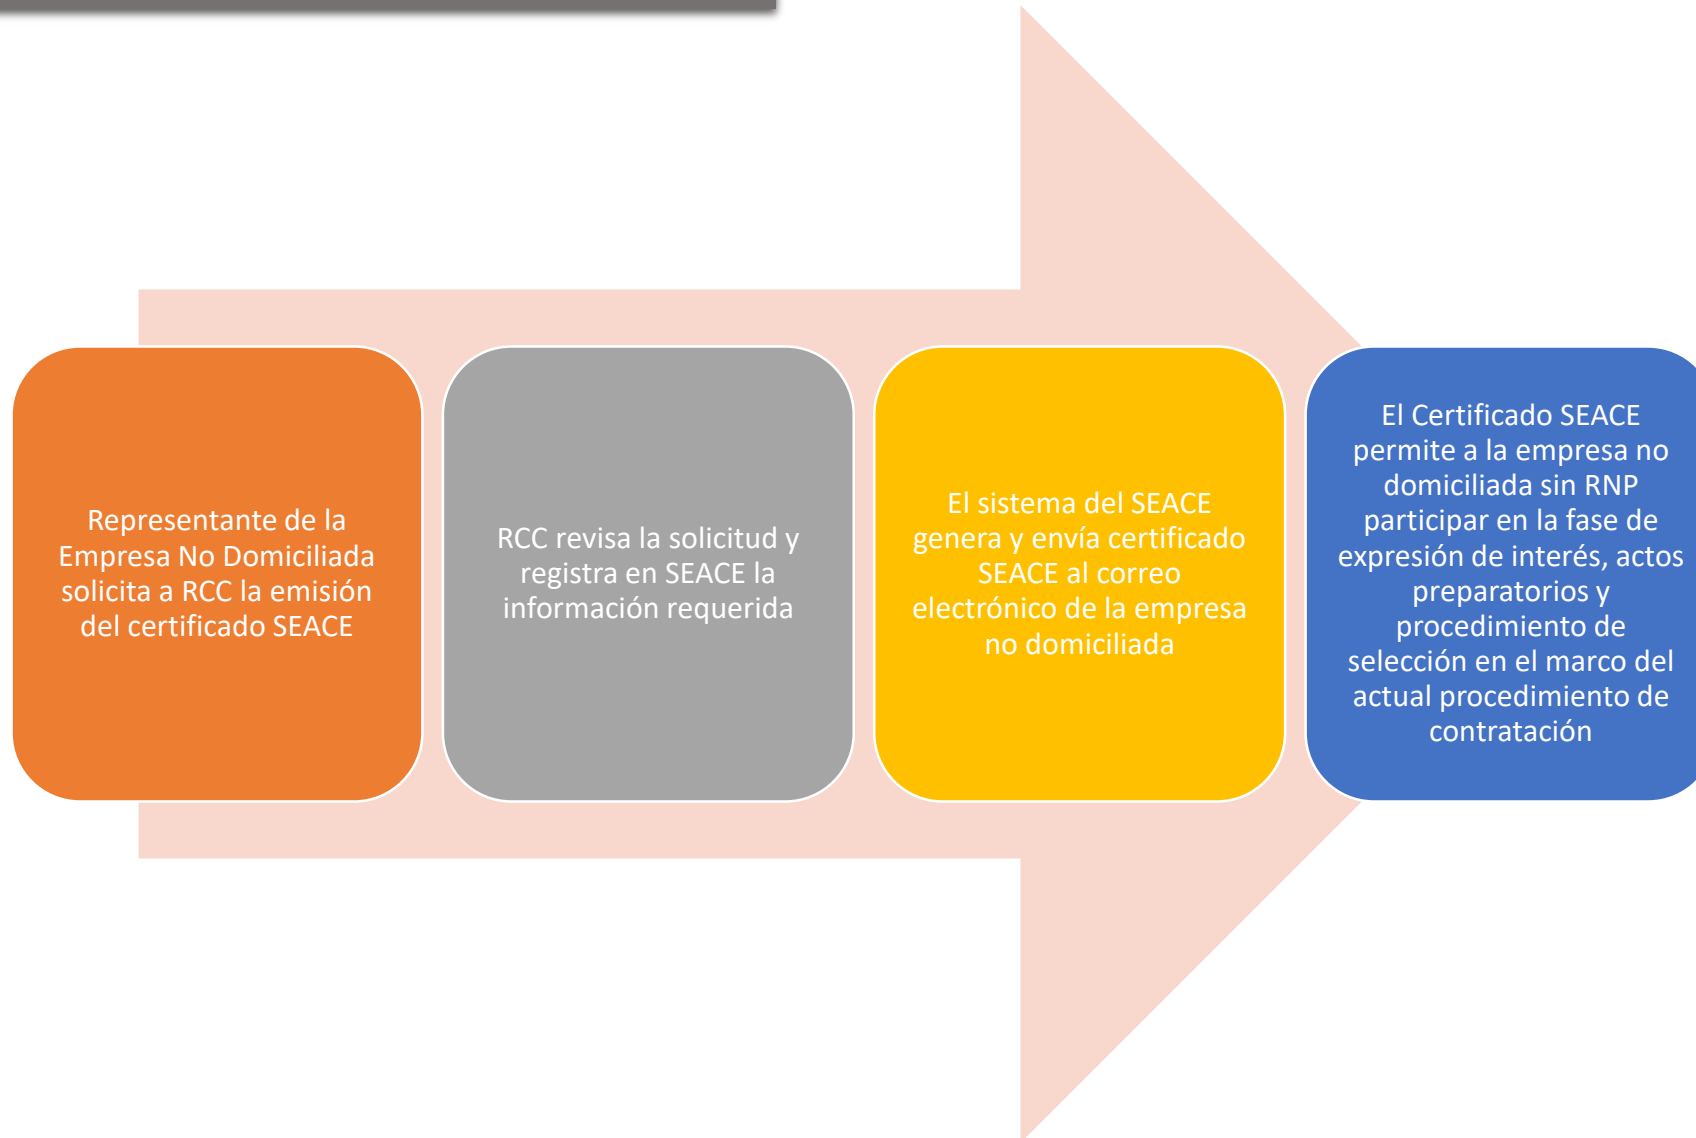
Representante de la Empresa No Domiciliada solicita a RCC la emisión del certificado SEACE

RCC revisa la solicitud y registra en SEACE la información requerida

El sistema del SEACE genera y envía certificado SEACE al correo electrónico de la empresa no domiciliada

El Certificado SEACE permite a la empresa no domiciliada sin RNP participar en la fase de expresión de interés, actos preparatorios y procedimiento de selección en el marco del actual procedimiento de contratación